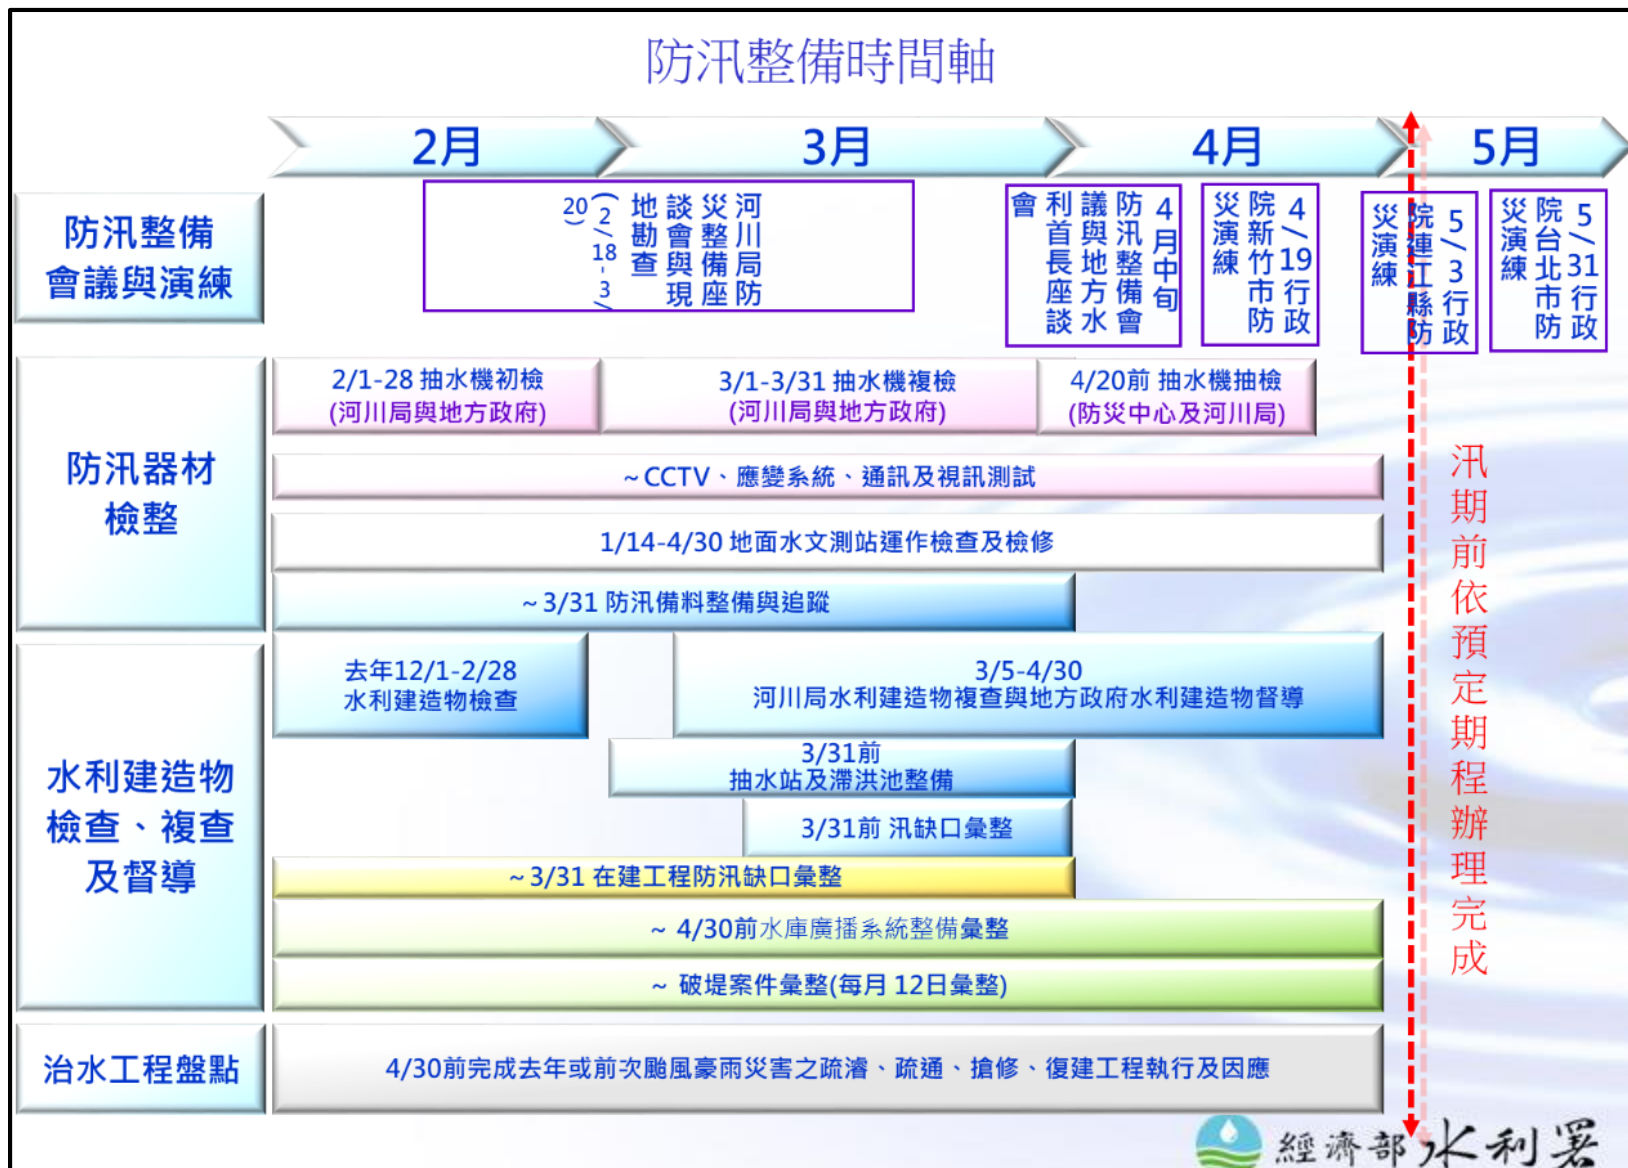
防汛整備時間軸

2月

3月

4月

5月

防汛整備會議與演練

河川局防災整備座談會與現地勘查（2/18-3/20）

防汛整備會議與地方首長座談水利會4月中旬

4/19新竹市行政院災演練

5/3花蓮縣行政院災演練

5/31台北市行政院災演練

防汛器材檢整

2/1-28 抽水機初檢（河川局與地方政府）

3/1-3/31 抽水機複檢（河川局與地方政府）

4/20前 抽水機抽檢（防災中心及河川局）

~CCTV、應變系統、通訊及視訊測試

1/14-4/30 地面水文測站運作檢查及檢修

~3/31 防汛備料整備與追蹤

水利建造物檢查、複查及督導

去年12/1-2/28 水利建造物檢查

3/5-4/30 河川局水利建造物複查與地方政府水利建造物督導

3/31前 抽水站及滯洪池整備

3/31前 汛缺口彙整

~3/31 在建工程防汛缺口彙整

~ 4/30前水庫廣播系統整備彙整

~ 破堤案件彙整(每月 12日彙整)

治水工程盤點

4/30前完成去年或前次颱風豪雨災害之疏濬、疏通、搶修、復建工程執行及因應

汛期前依預定期程辦理完成

經濟部水利署